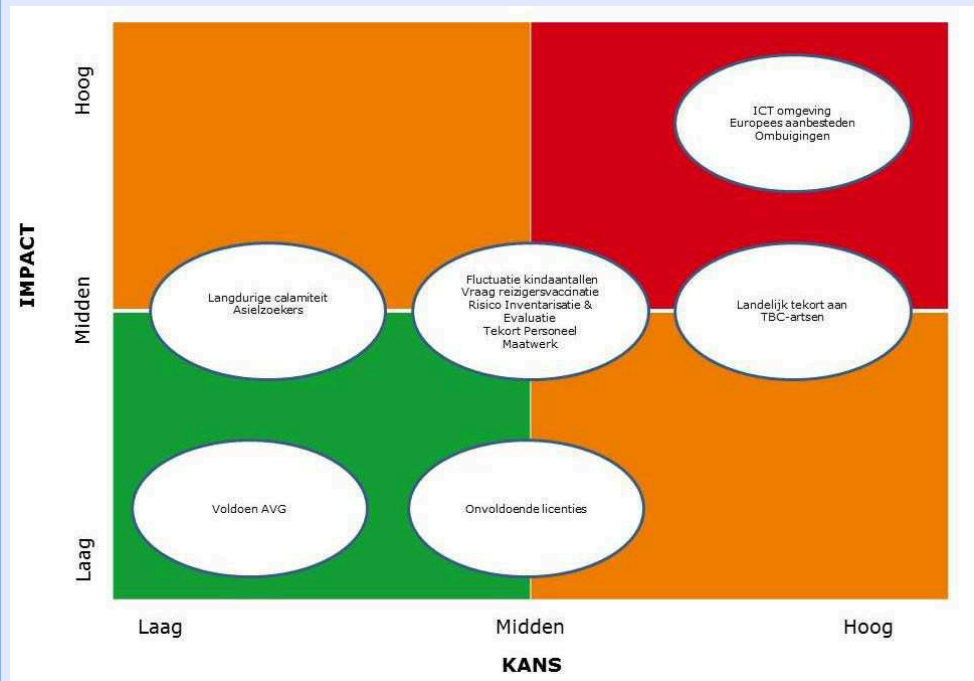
IMPACT

Hoog

Midden

Laag

ICT omgeving
Europees aanbesteden
Ombuigingen

Langdurige calamiteit
Asielzoekers

Fluctuatie kindaantallen
Vraag reizigersvaccinatie
Risico Inventarisatie & Evaluatie
Tekort Personeel
Maatwerk

Landelijk tekort aan TBC-artsen

Voldoen AVG

Onvoldoende licenties

Laag

Midden

Hoog

KANS